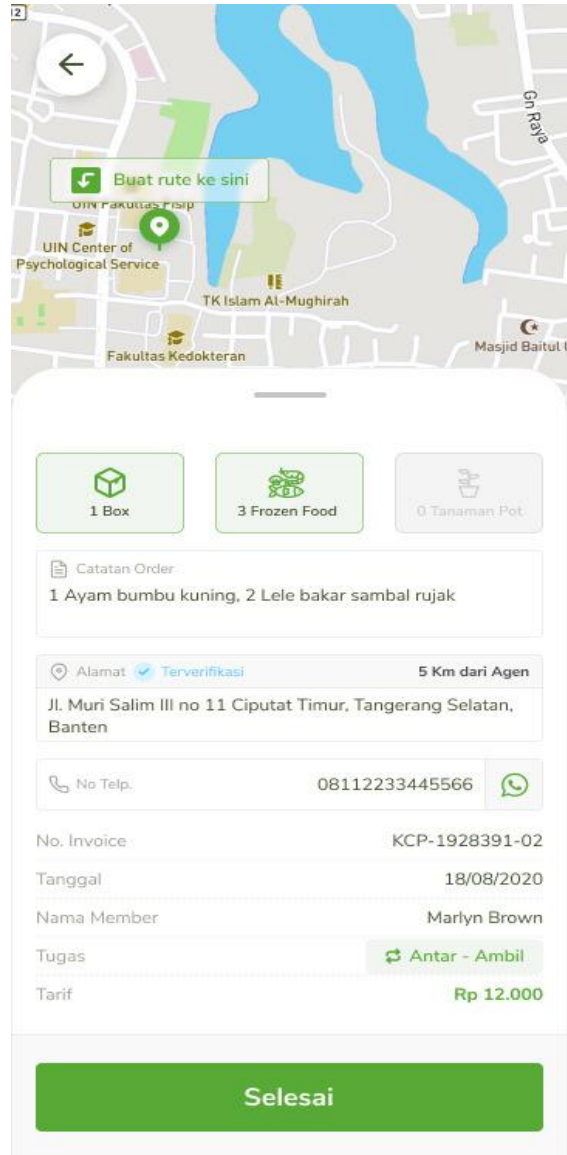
Gn Raya

Buat rute ke sini

UIN Fakultas Fisip

UIN Center of Psychological Service

TK Islam Al-Mughirah

Fakultas Kedokteran

Masjid Baitul

1 Box

3 Frozen Food

0 Tanaman Pot

Catatan Order

1 Ayam bumbu kuning, 2 Lele bakar sambal rujak

Alamat Terverifikasi

5 Km dari Agen

Jl. Muri Salim III no 11 Ciputat Timur, Tangerang Selatan, Banten

No Telp.

08112233445566

| | |
|---|---|
| No. Invoice | KCP-1928391-02 |
| Tanggal | 18/08/2020 |
| Nama Member | Marlyn Brown |
| Tugas | Antar - Ambil |
| Tarif | Rp 12.000 |

Selesai